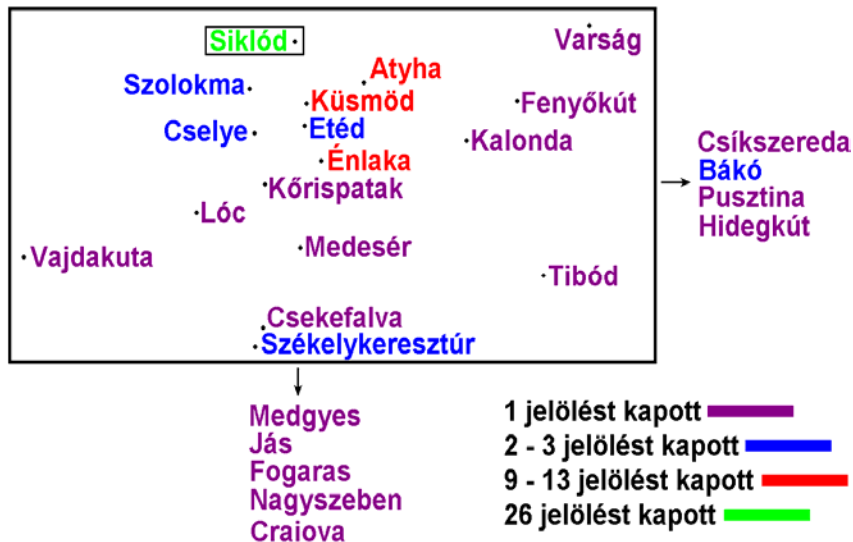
Siklód
Varság
Atyha
Szolokma
Küsmöd
Fenyőkút
Cselye
Etéd
Kalonda
Énlaka
Kőrispatak
Lóc
Medesér
Vajdakuta
Tibód
Csekefalva
Székelykeresztúr

Csíkszereda
Bákó
Pusztina
Hidegkút

Medgyes
Jás
Fogaras
Nagyszeben
Craiova

1 jelölést kapott
2 - 3 jelölést kapott
9 - 13 jelölést kapott
26 jelölést kapott